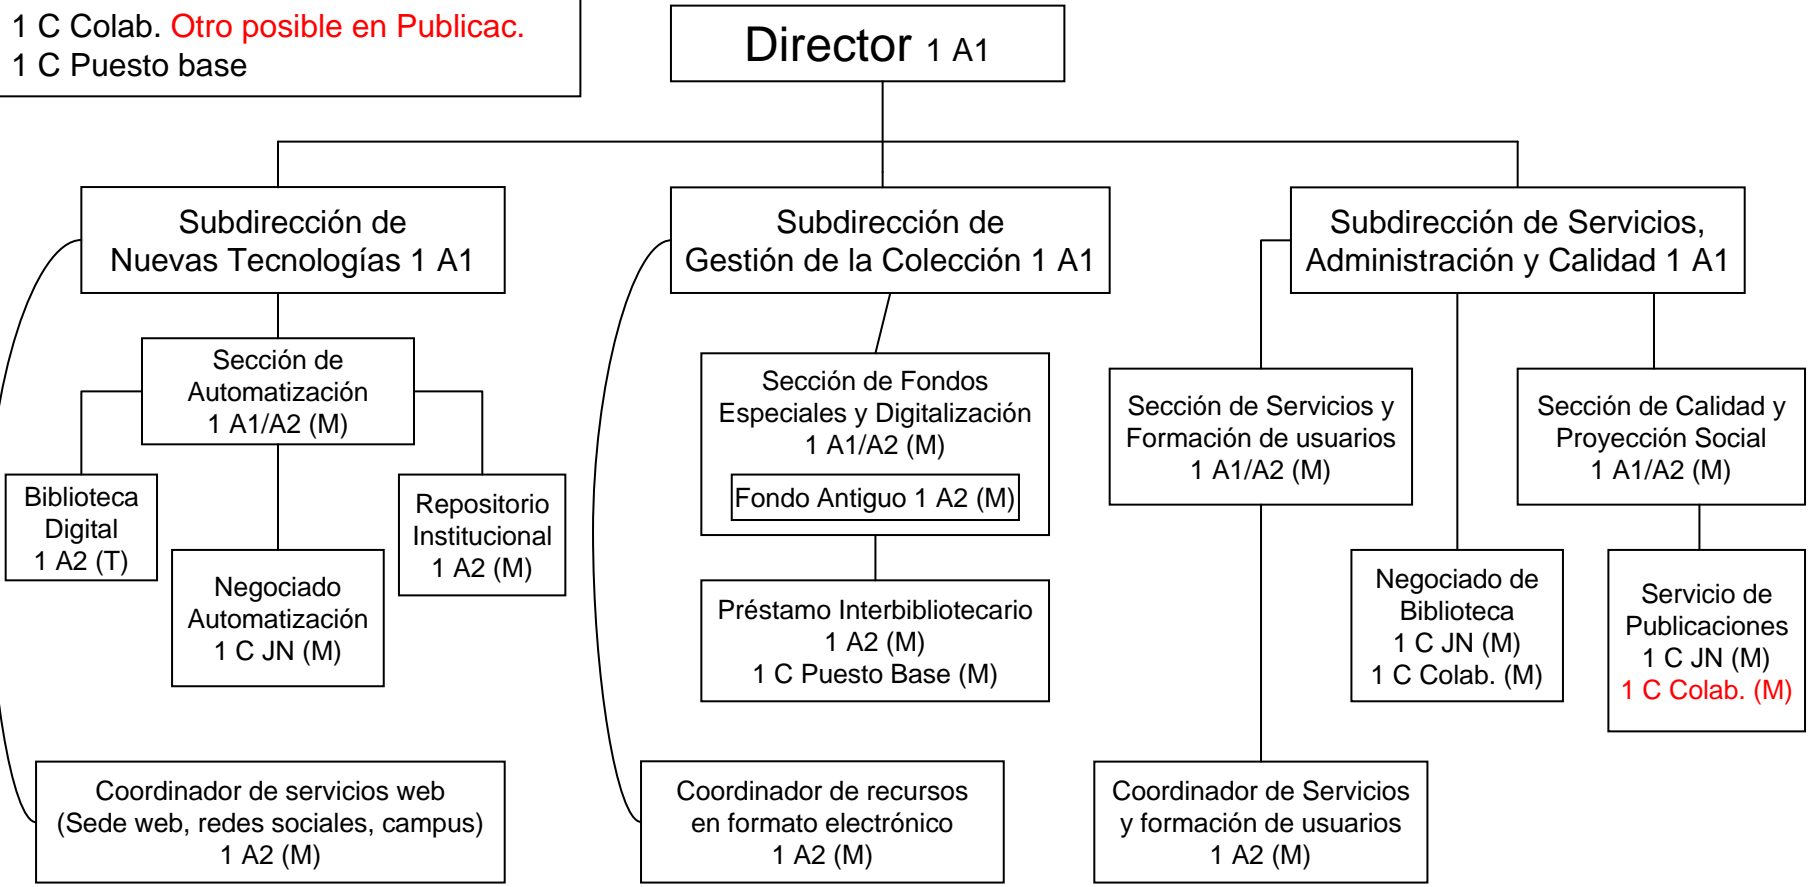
1 C Colab. Otro posible en Publicac.
1 C Puesto base

Director 1 A1

Subdirección de Nuevas Tecnologías 1 A1

Sección de Automatización 1 A1/A2 (M)

Biblioteca Digital 1 A2 (T)

Negociado Automatización 1 C JN (M)

Repositorio Institucional 1 A2 (M)

Coordinador de servicios web (Sede web, redes sociales, campus) 1 A2 (M)

Subdirección de Gestión de la Colección 1 A1

Sección de Fondos Especiales y Digitalización 1 A1/A2 (M)

Fondo Antiguo 1 A2 (M)

Préstamo Interbibliotecario 1 A2 (M) 1 C Puesto Base (M)

Coordinador de recursos en formato electrónico 1 A2 (M)

Subdirección de Servicios, Administración y Calidad 1 A1

Sección de Servicios y Formación de usuarios 1 A1/A2 (M)

Sección de Calidad y Proyección Social 1 A1/A2 (M)

Negociado de Biblioteca 1 C JN (M) 1 C Colab. (M)

Servicio de Publicaciones 1 C JN (M) 1 C Colab. (M)

Coordinador de Servicios y formación de usuarios 1 A2 (M)